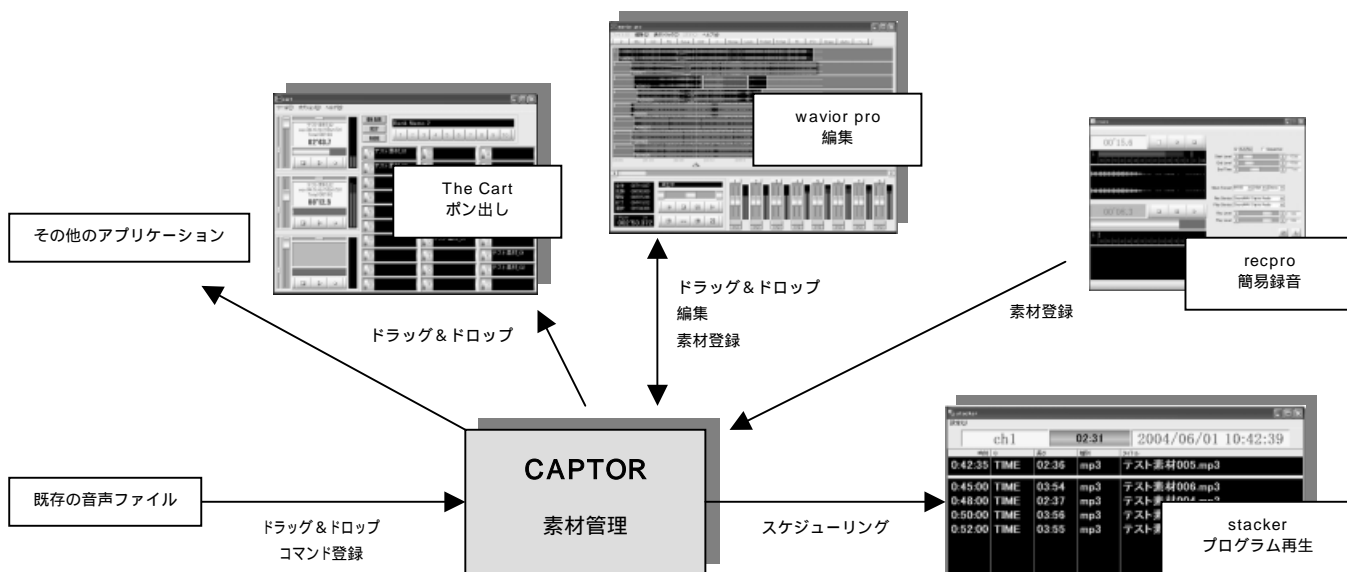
wavior pro
編集

The Cart
ポン出し

recpro
簡易録音

その他のアプリケーション

ドラッグ＆ドロップ

ドラッグ＆ドロップ
編集
素材登録

素材登録

CAPTOR
素材管理

既存の音声ファイル

ドラッグ＆ドロップ
コマンド登録

スケジューリング

ch1 02:31 2004/06/01 10:42:39
0:42:35 TIME 02:36 mp3 テスト素材005.mp3
0:45:00 TIME 03:54 mp3 テスト素材006.mp3
0:48:00 TIME 02:37 mp3 テスト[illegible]
0:50:00 TIME 03:56 mp3 テスト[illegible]
0:52:00 TIME 03:55 mp3 テスト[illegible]

stacker
プログラム再生